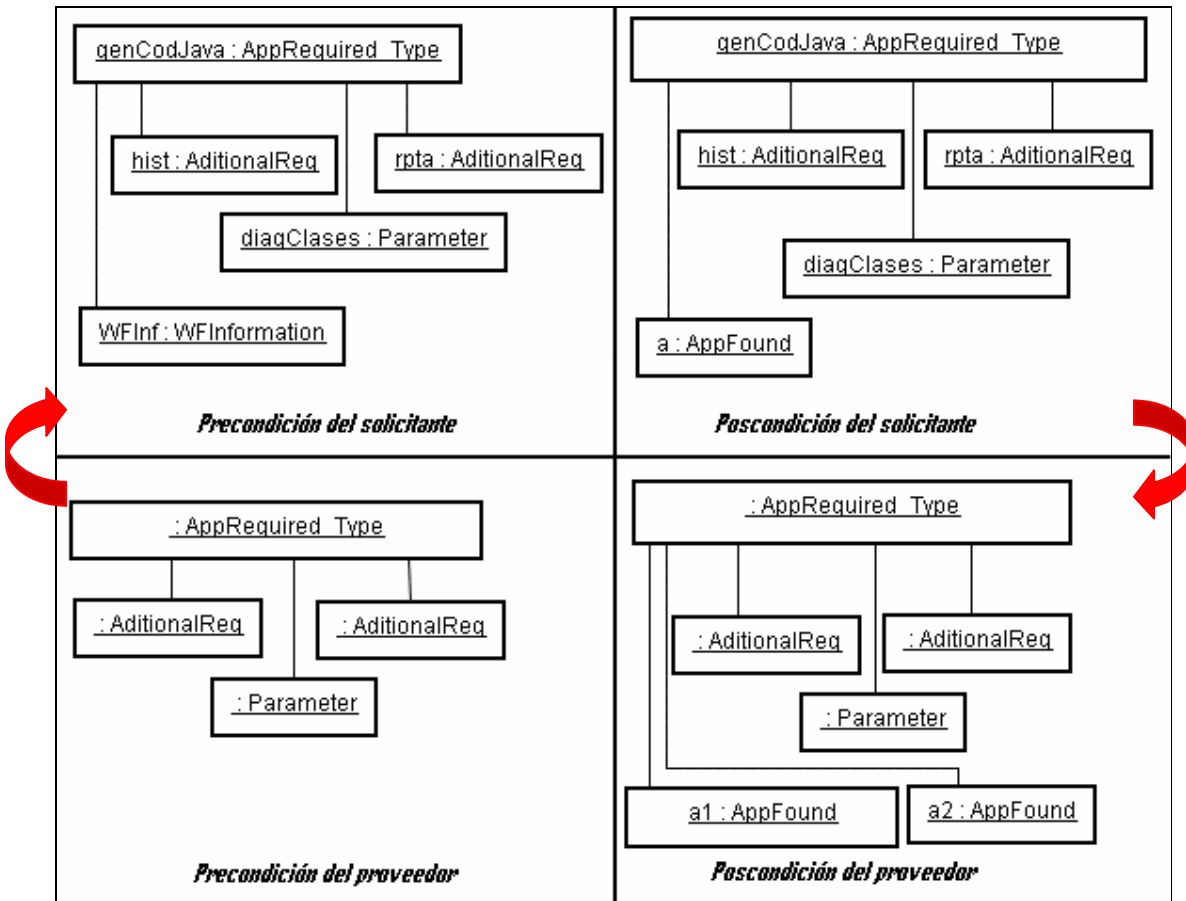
genCodJava : AppRequired_Type

hist : AditionalReq

rpta : AditionalReq

diagClases : Parameter

WFInf : WFInformation

Precondición del solicitante

genCodJava : AppRequired_Type

hist : AditionalReq

rpta : AditionalReq

diagClases : Parameter

a : AppFound

Poscondición del solicitante

: AppRequired_Type

: AditionalReq

: AditionalReq

: Parameter

Precondición del proveedor

: AppRequired_Type

: AditionalReq

: AditionalReq

: Parameter

a1 : AppFound

a2 : AppFound

Poscondición del proveedor